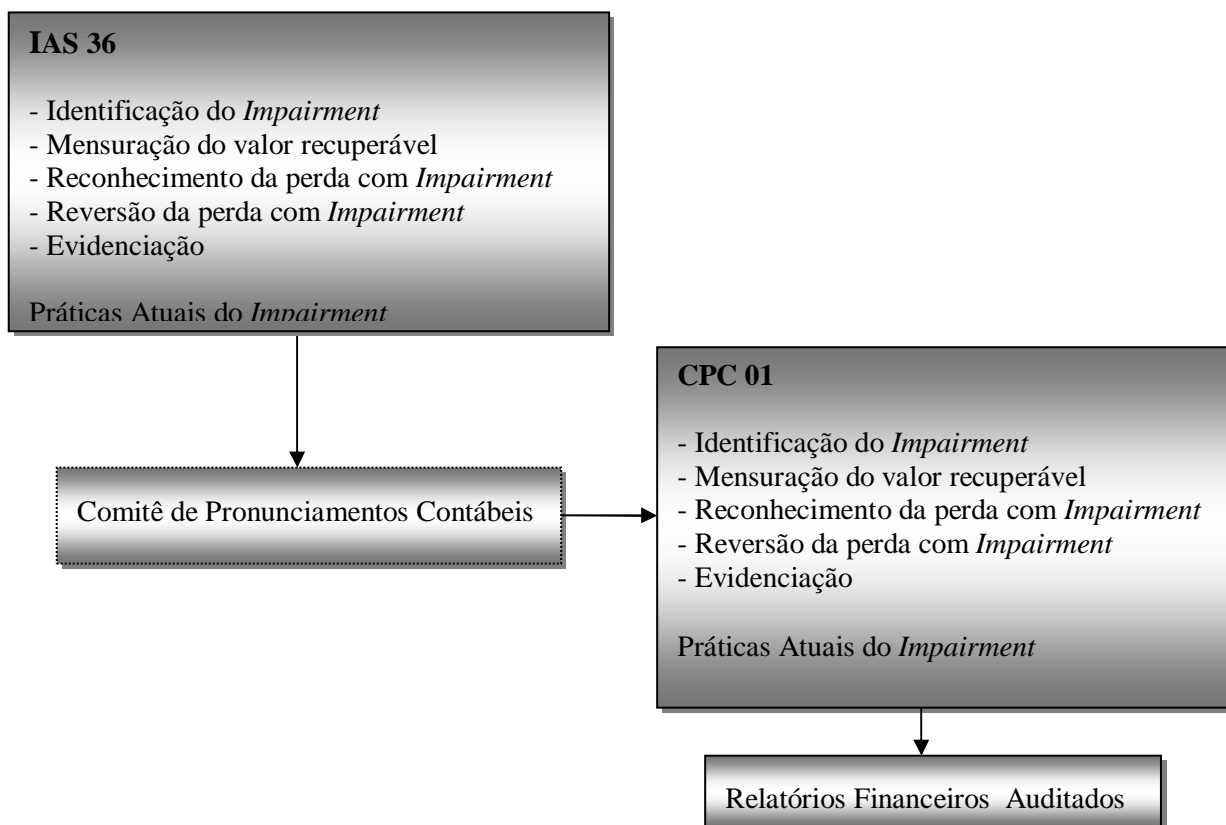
**IAS 36**

- Identificação do *Impairment*
- Mensuração do valor recuperável
- Reconhecimento da perda com *Impairment*
- Reversão da perda com *Impairment*
- Evidenciação

Práticas Atuais do *Impairment*

Comitê de Pronunciamentos Contábeis

**CPC 01**

- Identificação do *Impairment*
- Mensuração do valor recuperável
- Reconhecimento da perda com *Impairment*
- Reversão da perda com *Impairment*
- Evidenciação

Práticas Atuais do *Impairment*

Relatórios Financeiros Auditados